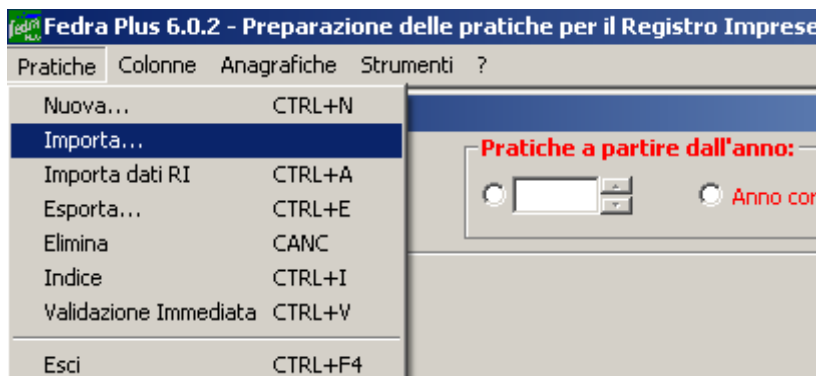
Fedra Plus 6.0.2 - Preparazione delle pratiche per il Registro Imprese

Pratiche Colonne Anagrafiche Strumenti ?

Nuova... CTRL+N
Importa...
Importa dati RI CTRL+A
Esporta... CTRL+E
Elimina CANC
Indice CTRL+I
Validazione Immediata CTRL+V
Esci CTRL+F4

Pratiche a partire dall'anno:

Anno cor